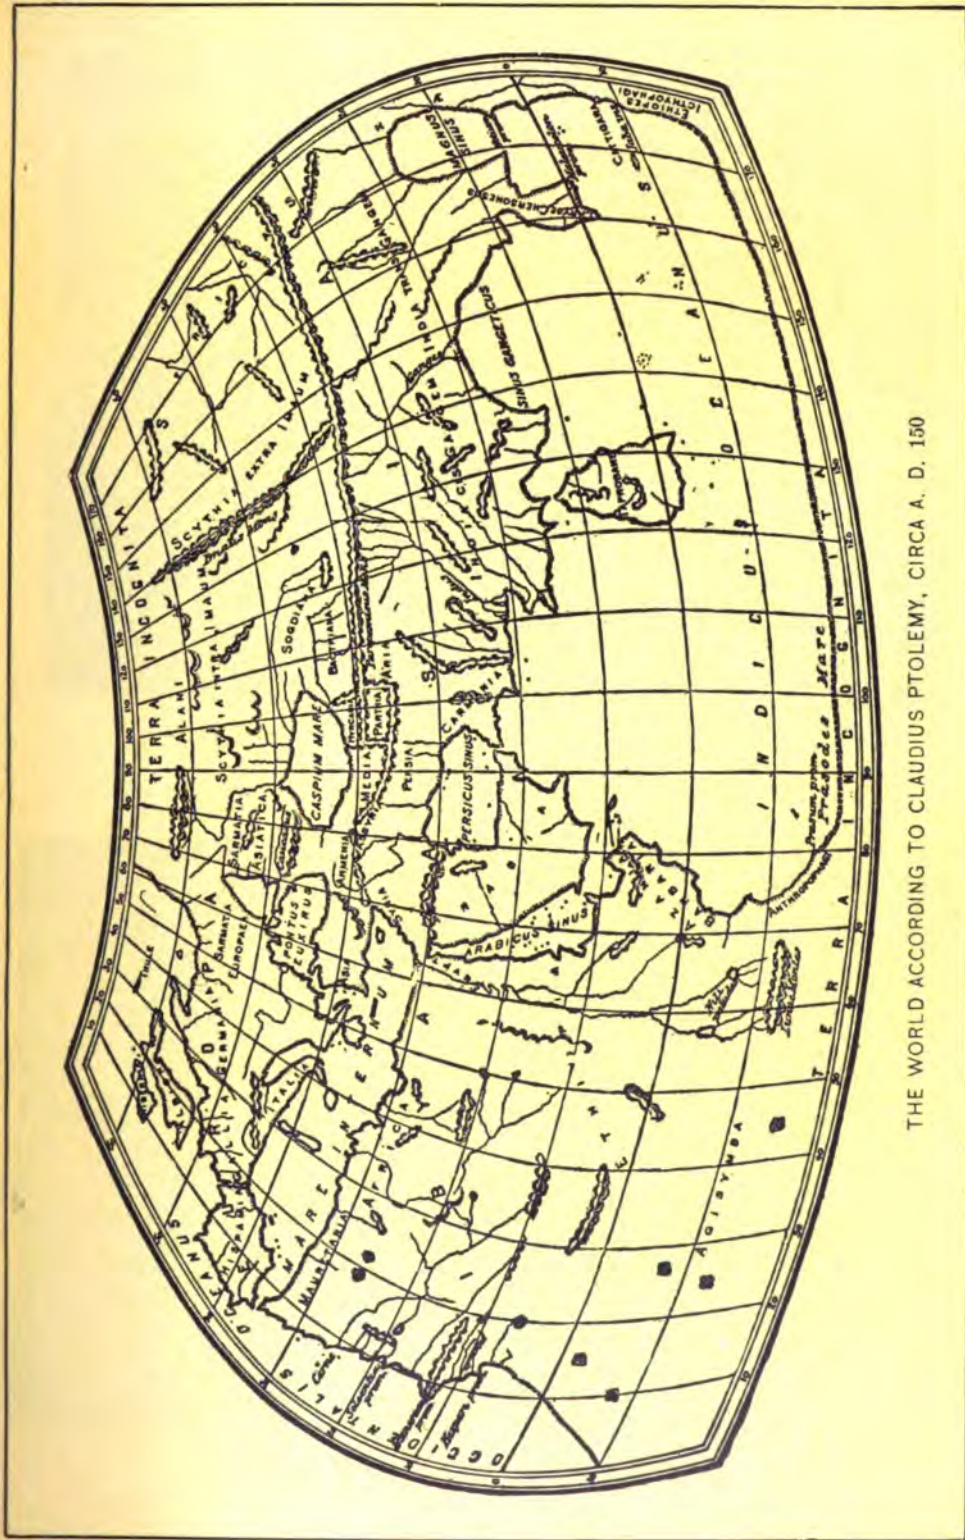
TERRA INCOGNITA

SCYTHIA EXTRA IMAUM

SCYTHIA INTRA IMAUM

ALANI

SARMATIA ASIATICA

SARMATIA EUROPAEA

GERMANIA

GALLIA

ITALIA

HISPANIA

THULE

OCEANUS OCCIDENTALIS

MARE INTERNUM

PONTUS EUXINUS

CASPIUM MARE

SOGDIA

BACTRIANA

ARMENIA

MEDIA

PARTHIA

ARIA

PERSIA

PERSICUS SINUS

CARMANIA

ARABICUS SINUS

ARABIA

INDIA

INDIA TRANS GANGEM

SINUS GANGETICUS

MAGNUS SINUS

AUREA CHERSONESUS

CATTIGARA

ETHIOPES ICHTHYOPHAGI

INDICUM MARE

OCEANUS INDICUS

Prasodes Mare

AFRICA

LIBYA

MAURITANIA

AETHIOPIA

AGISYMBA

ANTHROPOPHAGI

TERRA INCOGNITA

THE WORLD ACCORDING TO CLAUDIUS PTOLEMY, CIRCA A. D. 150